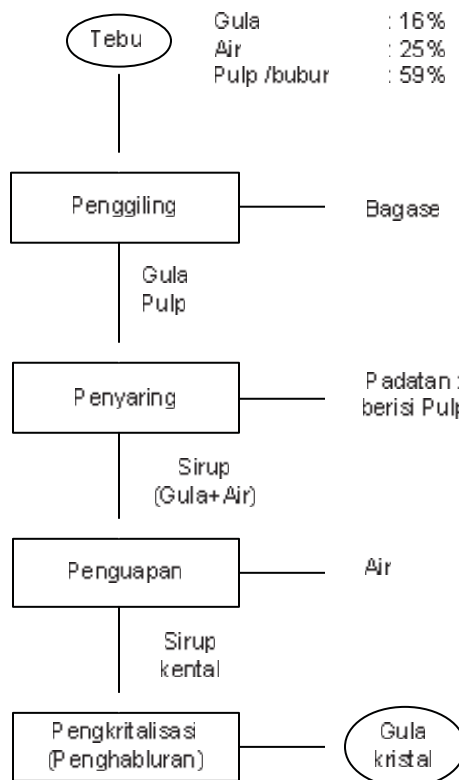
Tebu

| Gula | : 16% |
|---|---|
| Air | : 25% |
| Pulp /bubur | : 59% |

Penggiling

Bagase

Gula
Pulp

Penyaring

Padatan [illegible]
berisi Pulp

Sirup
(Gula+Air)

Penguapan

Air

Sirup
kental

Pengkritalisasi
(Penghabluran)

Gula
kristal